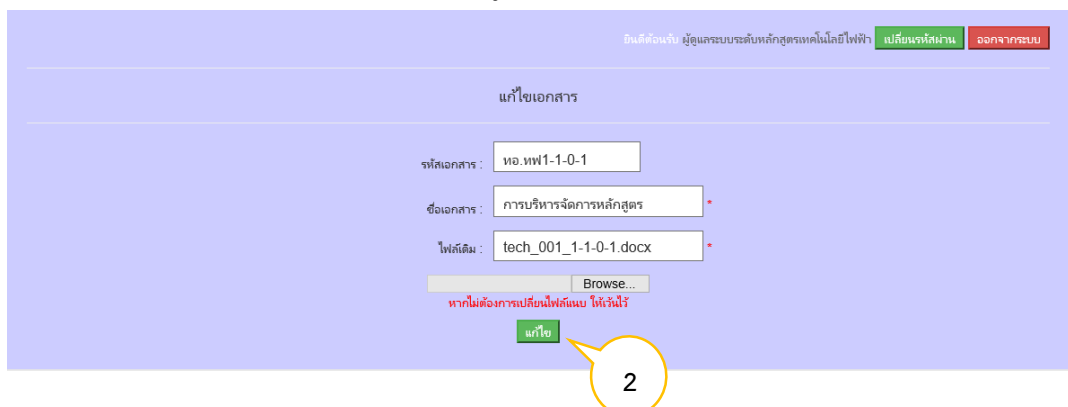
ยินดีต้อนรับ ผู้ดูแลระบบระดับหลักสูตรเทคโนโลยีไฟฟ้า เปลี่ยนรหัสผ่าน ออกจากระบบ

แก้ไขเอกสาร

รหัสเอกสาร : หอ.ทฟ1-1-0-1

ชื่อเอกสาร : การบริหารจัดการหลักสูตร *

ไฟล์เดิม : tech_001_1-1-0-1.docx *

Browse...

หากไม่ต้องการเปลี่ยนไฟล์แนบ ให้เว้นไว้

แก้ไข

2